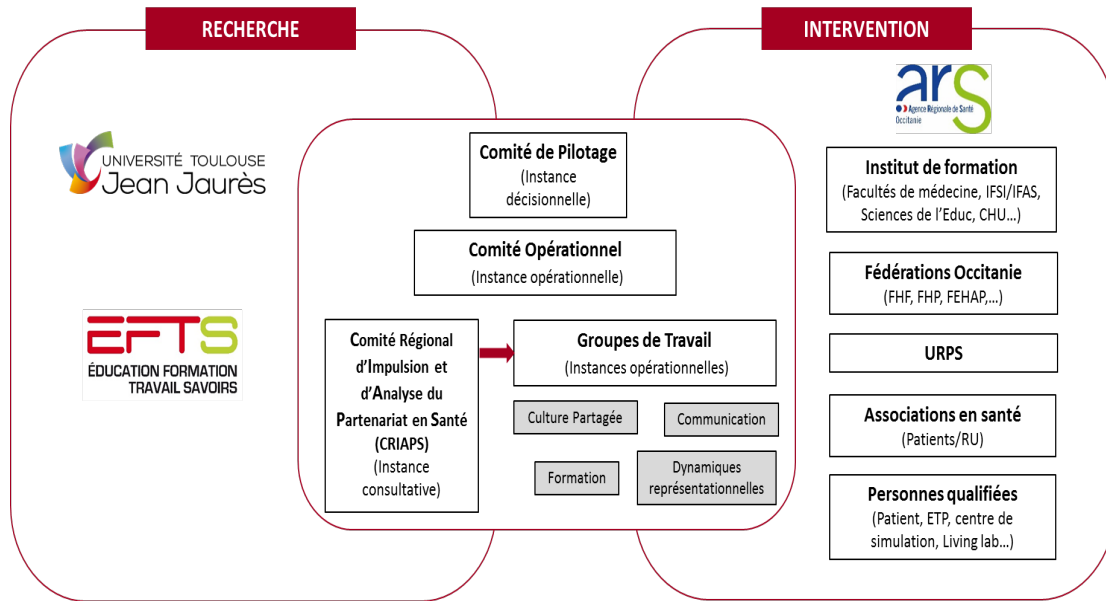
RECHERCHE

INTERVENTION

UNIVERSITÉ TOULOUSE
Jean Jaurès

EFTS
ÉDUCATION FORMATION
TRAVAIL SAVOIRS

Comité de Pilotage
(Instance décisionnelle)

Comité Opérationnel
(Instance opérationnelle)

Comité Régional d'Impulsion et d'Analyse du Partenariat en Santé (CRIAPS)
(Instance consultative)

Groupes de Travail
(Instances opérationnelles)

Culture Partagée

Communication

Formation

Dynamiques représentationnelles

ars
Agence Régionale de Santé
Occitanie

Institut de formation
(Facultés de médecine, IFSI/IFAS, Sciences de l'Educ, CHU…)

Fédérations Occitanie
(FHF, FHP, FEHAP,…)

URPS

Associations en santé
(Patients/RU)

Personnes qualifiées
(Patient, ETP, centre de simulation, Living lab…)